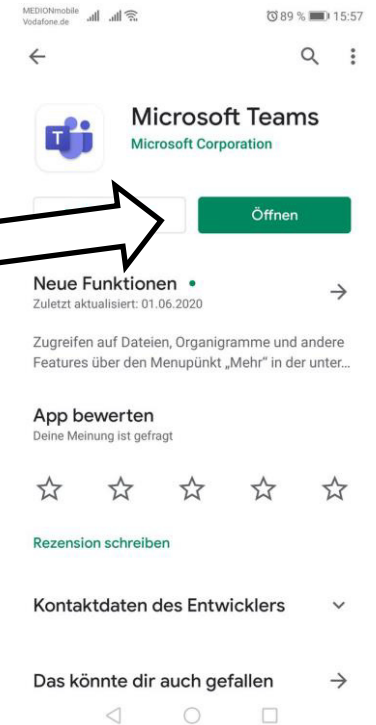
MEDIONmobile
Vodafone.de

89 % 15:57

Microsoft Teams
Microsoft Corporation

Öffnen

Neue Funktionen •
Zuletzt aktualisiert: 01.06.2020

Zugreifen auf Dateien, Organigramme und andere Features über den Menupünkt „Mehr" in der unter...

App bewerten
Deine Meinung ist gefragt

Rezension schreiben

Kontaktdaten des Entwicklers

Das könnte dir auch gefallen